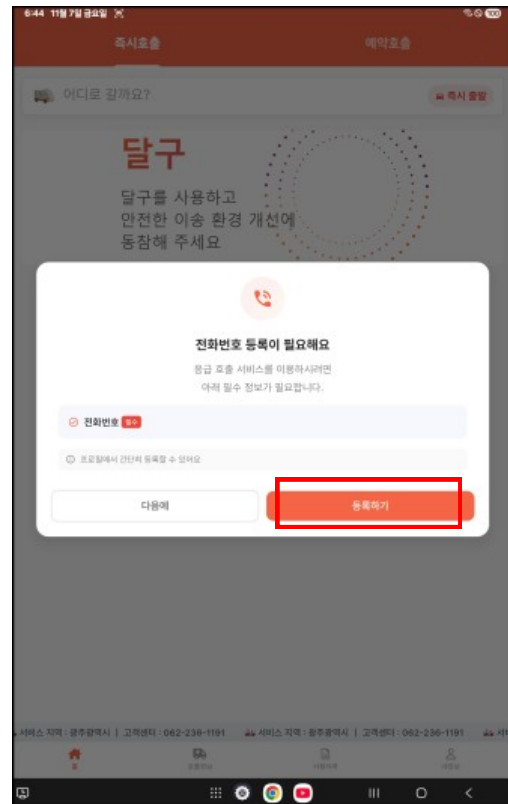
6:44 11월 7일 금요일

즉시호출

예약호출

어디로 갈까요?

즉시 출발

달구

달구를 사용하고 안전한 이송 환경 개선에 동참해 주세요

전화번호 등록이 필요해요

응급 호출 서비스를 이용하시려면 아래 필수 정보가 필요합니다.

전화번호 필수

프로필에서 간단히 등록할 수 있어요

다음에

등록하기

서비스 지역 : 광주광역시 | 고객센터 : 062-236-1191 서비스 지역 : 광주광역시 | 고객센터 : 062-236-1191

홈

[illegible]

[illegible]

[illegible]